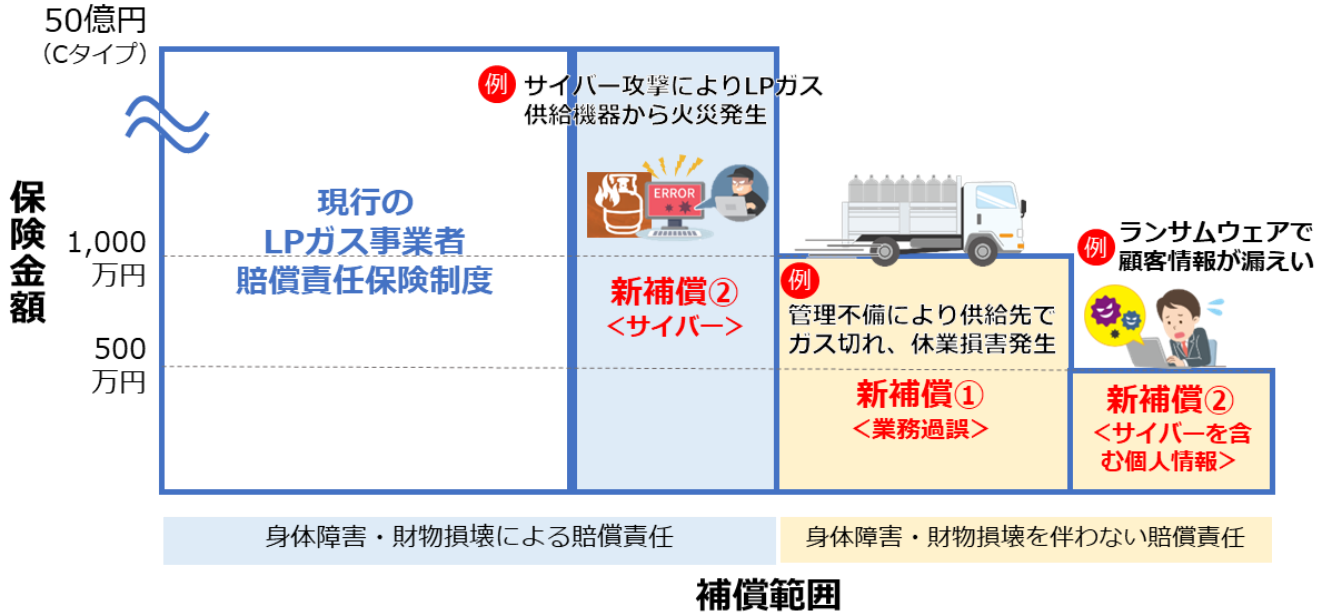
50億円
（Cタイプ）

保険金額

1,000
万円

500
万円

現行の
LPガス事業者
賠償責任保険制度

例 サイバー攻撃によりLPガス供給機器から火災発生

ERROR

新補償②
＜サイバー＞

例
管理不備により供給先でガス切れ、休業損害発生

新補償①
＜業務過誤＞

例 ランサムウェアで顧客情報が漏えい

新補償②
＜サイバーを含む個人情報＞

身体障害・財物損壊による賠償責任

身体障害・財物損壊を伴わない賠償責任

補償範囲